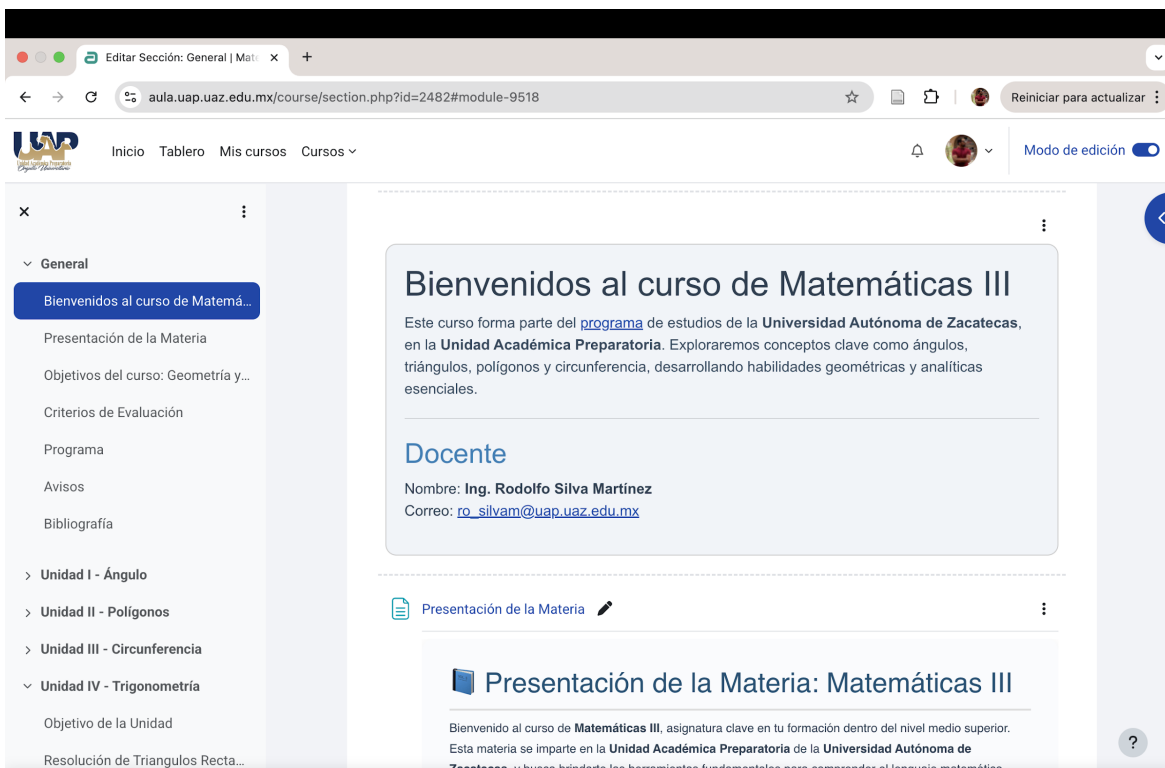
Editar Sección: General | Mat ×
+
aula.uap.uaz.edu.mx/course/section.php?id=2482#module-9518
Reiniciar para actualizar

UAP

Inicio Tablero Mis cursos Cursos

Modo de edición

×

General
Bienvenidos al curso de Matemá...
Presentación de la Materia
Objetivos del curso: Geometría y...
Criterios de Evaluación
Programa
Avisos
Bibliografía

Unidad I - Ángulo
Unidad II - Polígonos
Unidad III - Circunferencia
Unidad IV - Trigonometría
Objetivo de la Unidad
Resolución de Triangulos Recta...

Bienvenidos al curso de Matemáticas III

Este curso forma parte del programa de estudios de la **Universidad Autónoma de Zacatecas**, en la **Unidad Académica Preparatoria**. Exploraremos conceptos clave como ángulos, triángulos, polígonos y circunferencia, desarrollando habilidades geométricas y analíticas esenciales.

Docente

Nombre: **Ing. Rodolfo Silva Martínez**
Correo: ro_silvam@uap.uaz.edu.mx

Presentación de la Materia

Presentación de la Materia: Matemáticas III

Bienvenido al curso de **Matemáticas III**, asignatura clave en tu formación dentro del nivel medio superior. Esta materia se imparte en la **Unidad Académica Preparatoria** de la **Universidad Autónoma de** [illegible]

?